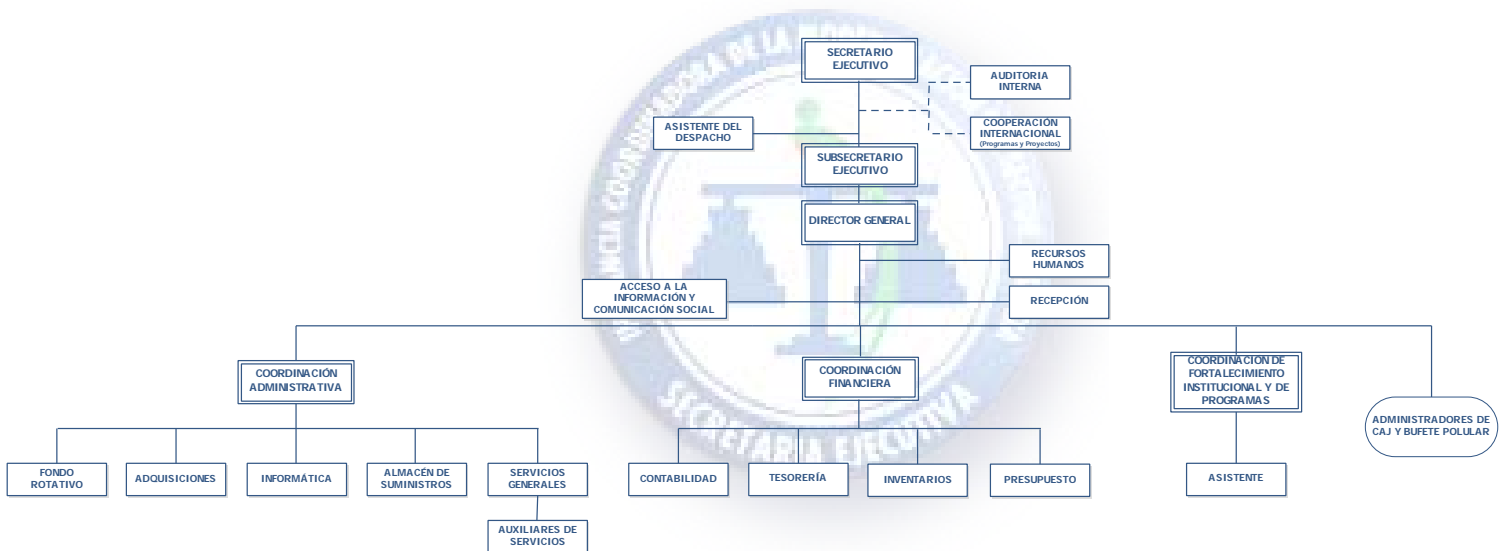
SECRETARIO EJECUTIVO

AUDITORIA INTERNA

COOPERACIÓN INTERNACIONAL (Programas y Proyectos)

ASISTENTE DEL DESPACHO

SUBSECRETARIO EJECUTIVO

DIRECTOR GENERAL

RECURSOS HUMANOS

ACCESO A LA INFORMACIÓN Y COMUNICACIÓN SOCIAL

RECEPCIÓN

COORDINACIÓN ADMINISTRATIVA

COORDINACIÓN FINANCIERA

COORDINACION DE FORTALECIMIENTO INSTITUCIONAL Y DE PROGRAMAS

ADMINISTRADORES DE CAJ Y BUFETE POLULAR

FONDO ROTATIVO

ADQUISICIONES

INFORMÁTICA

ALMACÉN DE SUMINISTROS

SERVICIOS GENERALES

AUXILIARES DE SERVICIOS

CONTABILIDAD

TESORERÍA

INVENTARIOS

PRESUPUESTO

ASISTENTE

SECRETARIA EJECUTIVA